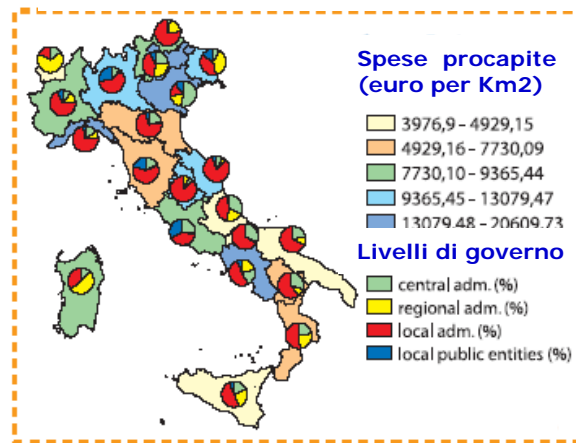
Spese procapite (euro per Km2)

3976,9 - 4929,15
4929,16 - 7730,09
7730,10 - 9365,44
9365,45 - 13079,47
13079,48 - 20609,73

Livelli di governo

central adm. (%)
regional adm. (%)
local adm. (%)
local public entities (%)